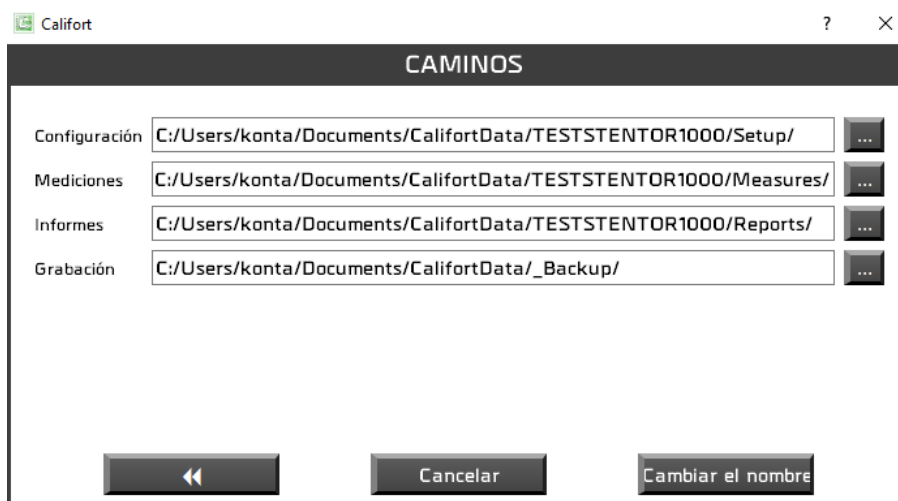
Califort ? ×

CAMINOS

Configuración C:/Users/konta/Documents/CalifortData/TESTSTENTOR1000/Setup/ ...

Mediciones C:/Users/konta/Documents/CalifortData/TESTSTENTOR1000/Measures/ ...

Informes C:/Users/konta/Documents/CalifortData/TESTSTENTOR1000/Reports/ ...

Grabación C:/Users/konta/Documents/CalifortData/_Backup/ ...

◀◀ Cancelar Cambiar el nombre